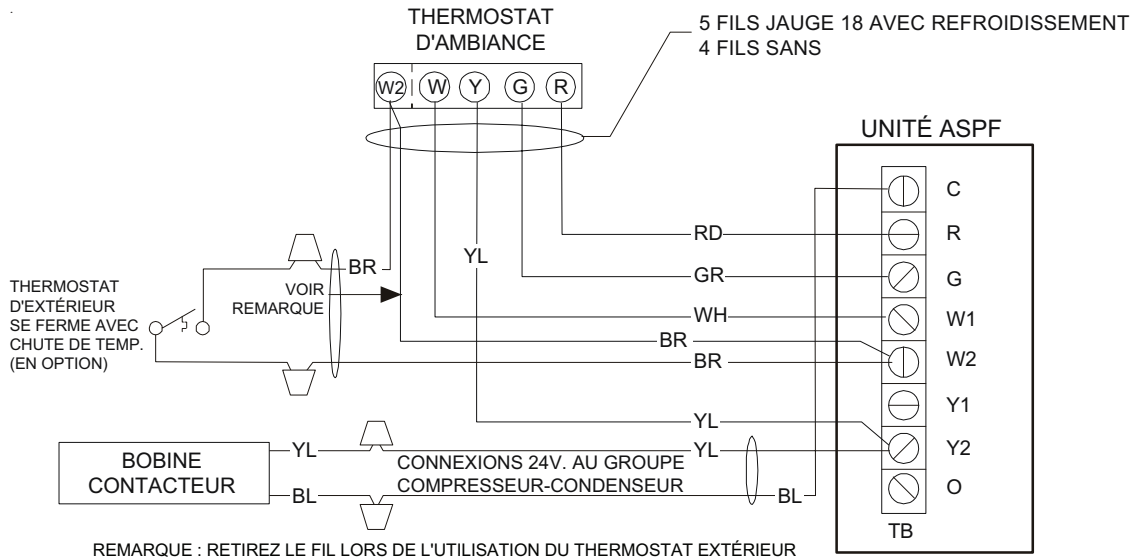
THERMOSTAT D'AMBIANCE

5 FILS JAUGE 18 AVEC REFROIDISSEMENT
4 FILS SANS

W2 W Y G R

UNITÉ ASPF

C
R
G
W1
W2
Y1
Y2
O
TB

THERMOSTAT D'EXTÉRIEUR SE FERME AVEC CHUTE DE TEMP. (EN OPTION)

BR
VOIR REMARQUE
YL
RD
GR
WH
BR
BR
YL
YL
YL
BL
BL

BOBINE CONTACTEUR

CONNEXIONS 24V. AU GROUPE COMPRESSEUR-CONDENSEUR

REMARQUE : RETIREZ LE FIL LORS DE L'UTILISATION DU THERMOSTAT EXTÉRIEUR